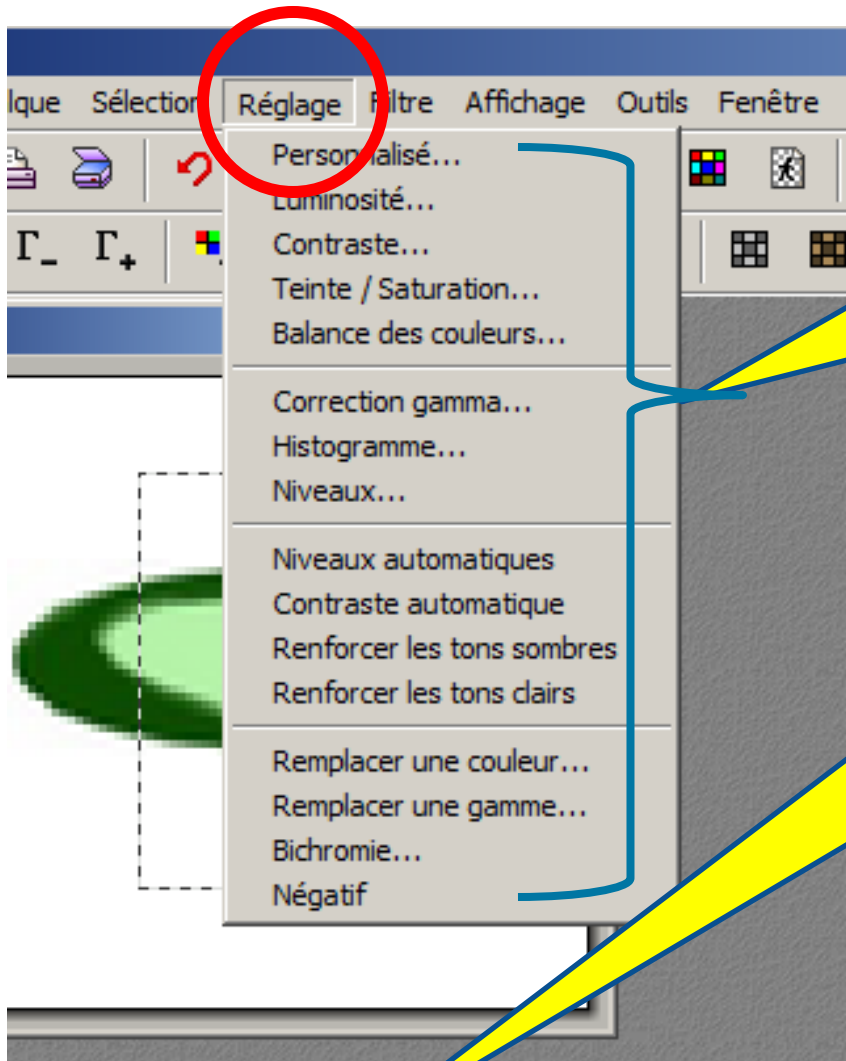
lque Sélection Réglage Filtre Affichage Outils Fenêtre

$\Gamma_-$ $\Gamma_+$

Personnalisé...
Luminosité...
Contraste...
Teinte / Saturation...
Balance des couleurs...

Correction gamma...
Histogramme...
Niveaux...

Niveaux automatiques
Contraste automatique
Renforcer les tons sombres
Renforcer les tons clairs

Remplacer une couleur...
Remplacer une gamme...
Bichromie...
Négatif